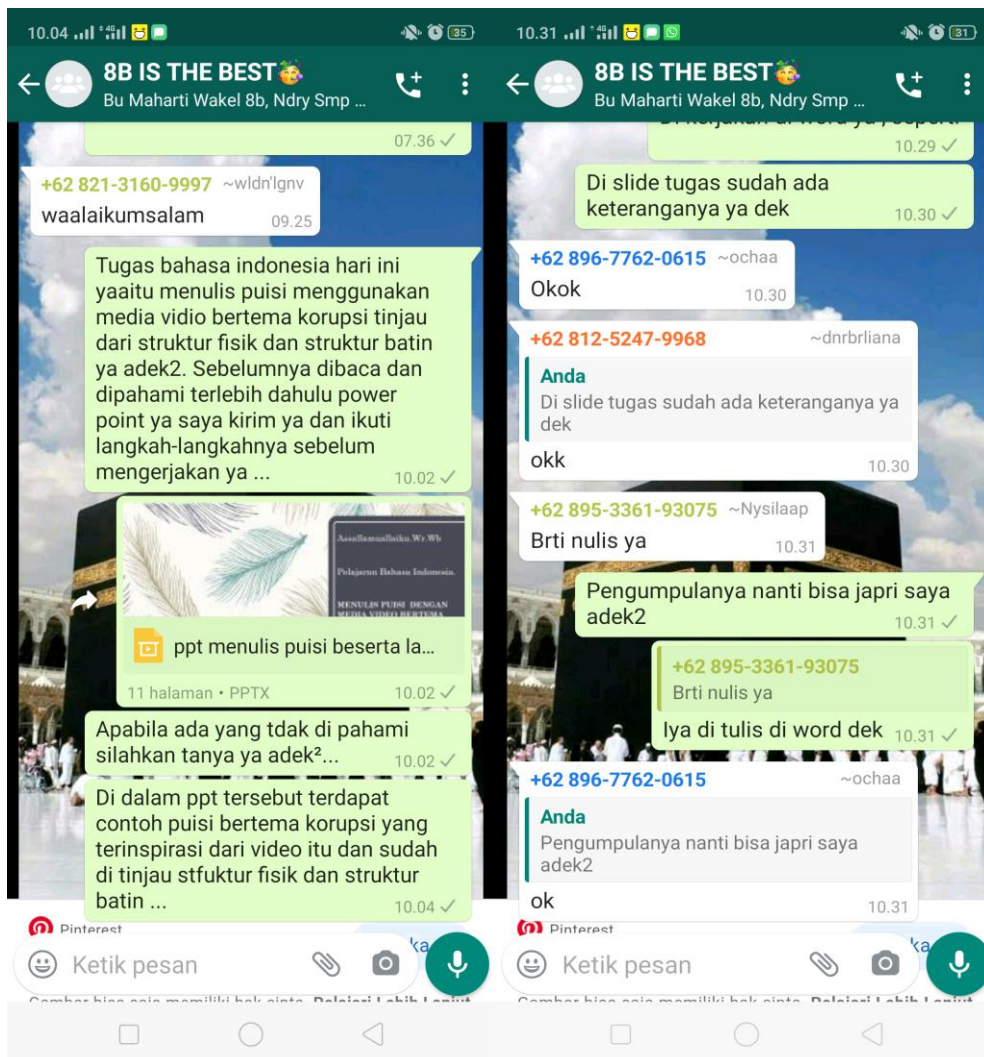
10.04 35

8B IS THE BEST🥳
Bu Maharti Wakel 8b, Ndry Smp ...

07.36 ✓

+62 821-3160-9997 ~wldn'lgnv
waalaikumsalam 09.25

Tugas bahasa indonesia hari ini yaaitu menulis puisi menggunakan media vidio bertema korupsi tinjau dari struktur fisik dan struktur batin ya adek2. Sebelumnya dibaca dan dipahami terlebih dahulu power point ya saya kirim ya dan ikuti langkah-langkahnya sebelum mengerjakan ya ... 10.02 ✓

Assalamualaikum.Wr.Wb
Pelajaran Bahasa Indonesia.
MENULIS PUISI DENGAN MEDIA VIDEO BERTEMA

ppt menulis puisi beserta la...
11 halaman • PPTX 10.02 ✓

Apabila ada yang tdak di pahami silahkan tanya ya adek²... 10.02 ✓

Di dalam ppt tersebut terdapat contoh puisi bertema korupsi yang terinspirasi dari video itu dan sudah di tinjau stfuktur fisik dan struktur batin ... 10.04 ✓

Pinterest
Ketik pesan

10.31 31

8B IS THE BEST🥳
Bu Maharti Wakel 8b, Ndry Smp ...

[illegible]
10.29 ✓

Di slide tugas sudah ada keteranganya ya dek 10.30 ✓

+62 896-7762-0615 ~ochaa
Okok 10.30

+62 812-5247-9968 ~dnrbrliana
Anda
Di slide tugas sudah ada keteranganya ya dek
okk 10.30

+62 895-3361-93075 ~Nysilaap
Brti nulis ya 10.31

Pengumpulanya nanti bisa japri saya adek2 10.31 ✓

+62 895-3361-93075
Brti nulis ya
Iya di tulis di word dek 10.31 ✓

+62 896-7762-0615 ~ochaa
Anda
Pengumpulanya nanti bisa japri saya adek2
ok 10.31

Pinterest
Ketik pesan